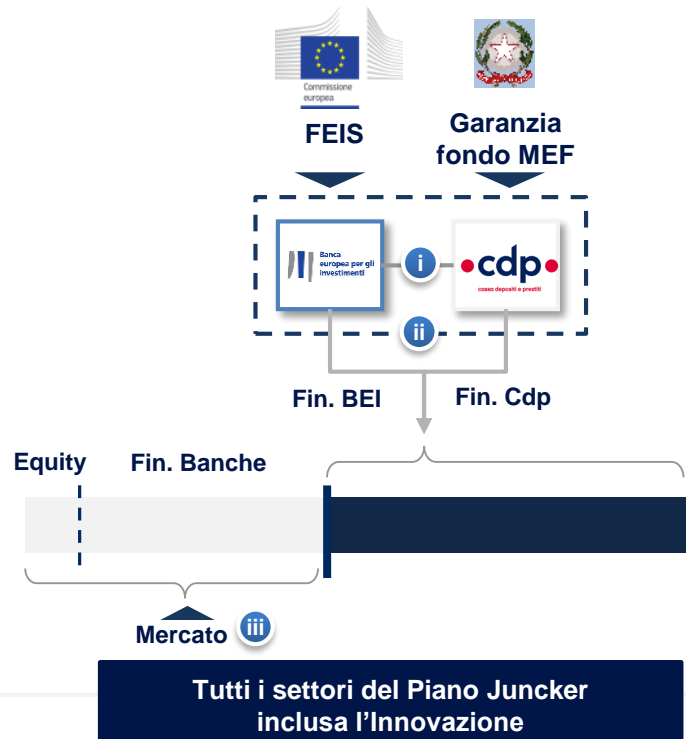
Commissione europea

FEIS

Garanzia fondo MEF

Banca europea per gli investimenti

i

cdp

cassa depositi e prestiti

ii

Fin. BEI

Fin. Cdp

Equity

Fin. Banche

Mercato

iii

Tutti i settori del Piano Juncker inclusa l'Innovazione